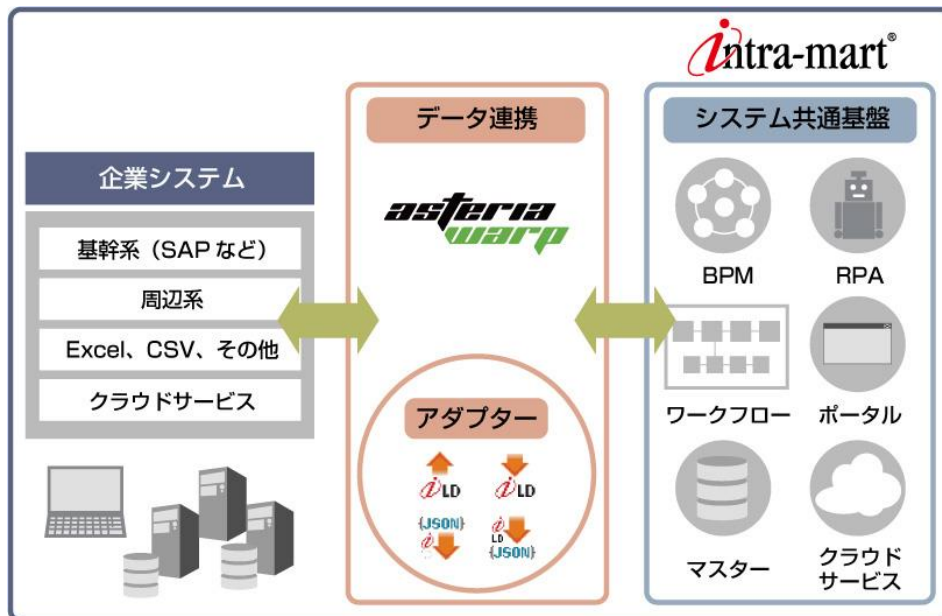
intra-mart®

企業システム

基幹系（SAP など）

周辺系

Excel、CSV、その他

クラウドサービス

データ連携

asteria warp

アダプター

LD

LD

{JSON}

LD
{JSON}

システム共通基盤

BPM

RPA

ワークフロー

ポータル

マスター

クラウドサービス